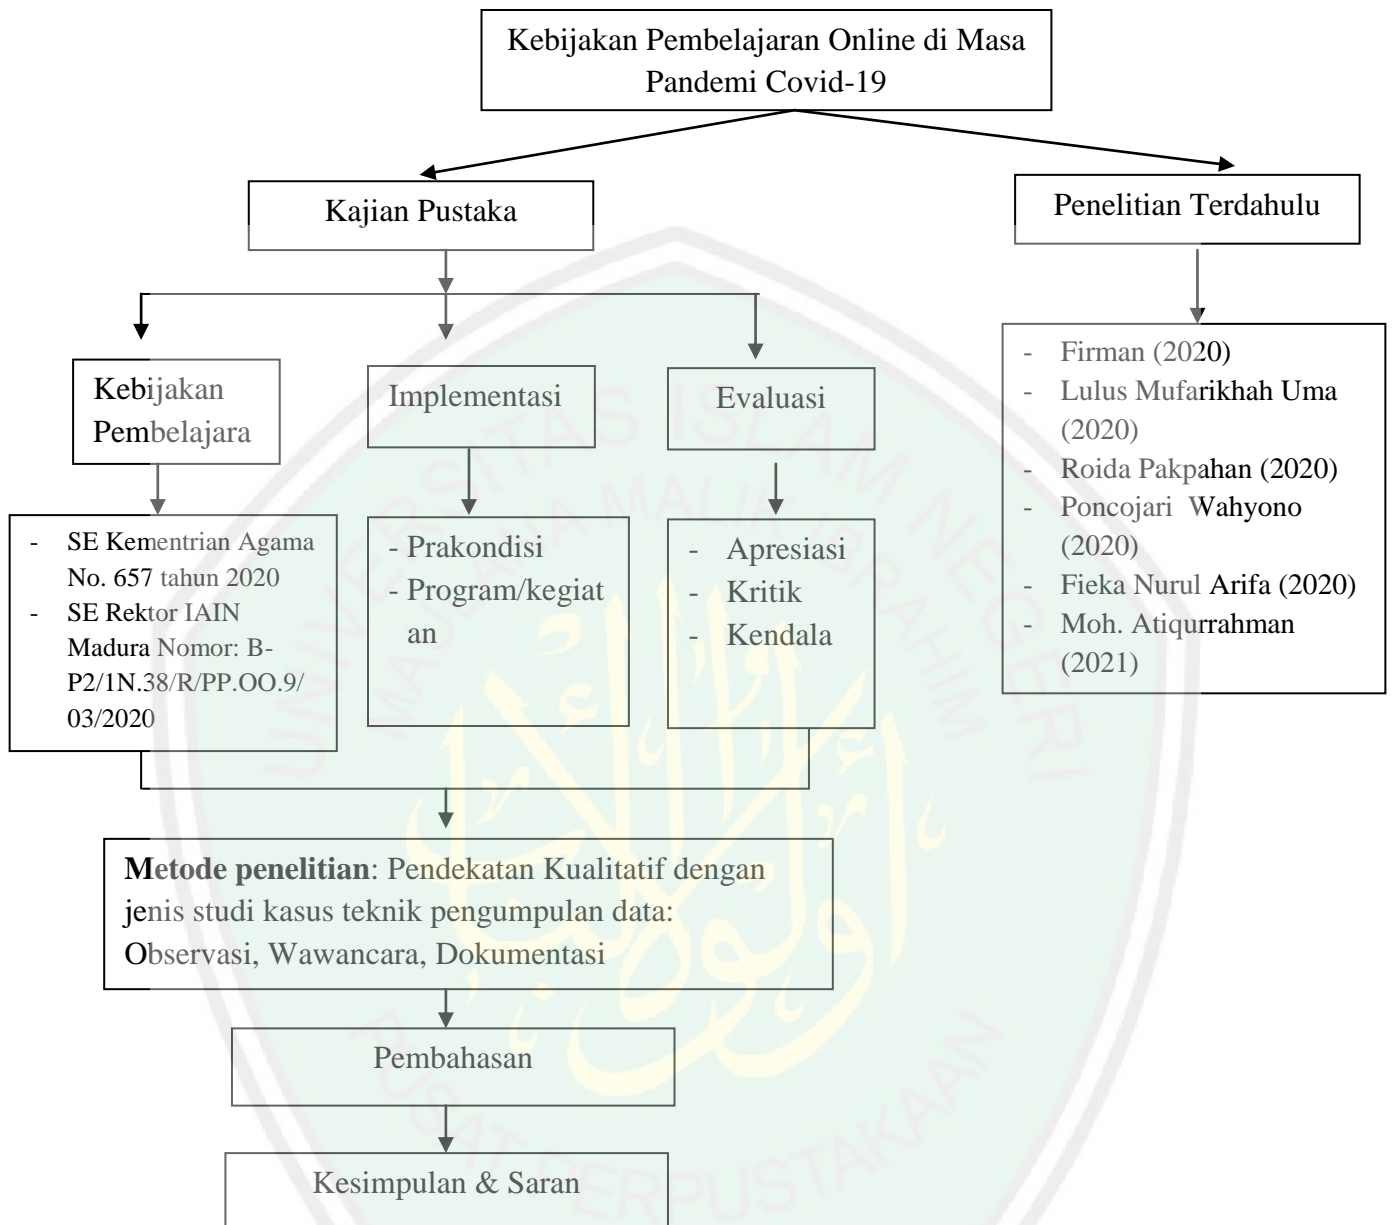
Kebijakan Pembelajaran Online di Masa Pandemi Covid-19

Kajian Pustaka

Penelitian Terdahulu

Kebijakan Pembelajara

Implementasi

Evaluasi

- Firman (2020)
- Lulus Mufarikhah Uma (2020)
- Roida Pakpahan (2020)
- Poncojari Wahyono (2020)
- Fieka Nurul Arifa (2020)
- Moh. Atiqurrahman (2021)

- SE Kementrian Agama No. 657 tahun 2020
- SE Rektor IAIN Madura Nomor: B-P2/1N.38/R/PP.OO.9/03/2020

- Prakondisi
- Program/kegiatan

- Apresiasi
- Kritik
- Kendala

**Metode penelitian**: Pendekatan Kualitatif dengan jenis studi kasus teknik pengumpulan data: Observasi, Wawancara, Dokumentasi

Pembahasan

Kesimpulan & Saran

UNIVERSITAS ISLAM NEGERI MAULANA MALIK IBRAHIM

PUSAT PERPUSTAKAAN